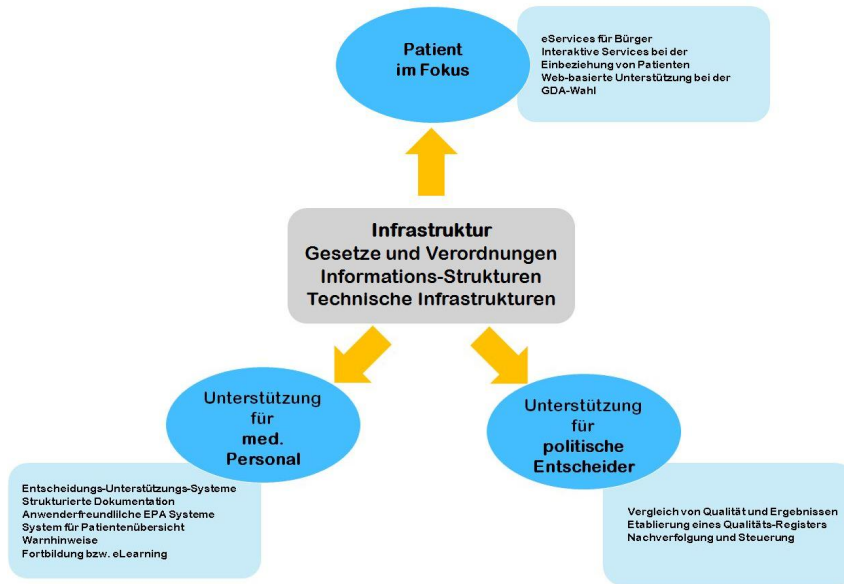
Patient
im Fokus

eServices für Bürger
Interaktive Services bei der Einbeziehung von Patienten
Web-basierte Unterstützung bei der GDA-Wahl

Infrastruktur
Gesetze und Verordnungen
Informations-Strukturen
Technische Infrastrukturen

Unterstützung
für
med.
Personal

Entscheidungs-Unterstützungs-Systeme
Strukturierte Dokumentation
Anwenderfreundliche EPA Systeme
System für Patientenübersicht
Warnhinweise
Fortbildung bzw. eLearning

Unterstützung
für
politische
Entscheider

Vergleich von Qualität und Ergebnissen
Etablierung eines Qualitäts-Registers
Nachverfolgung und Steuerung